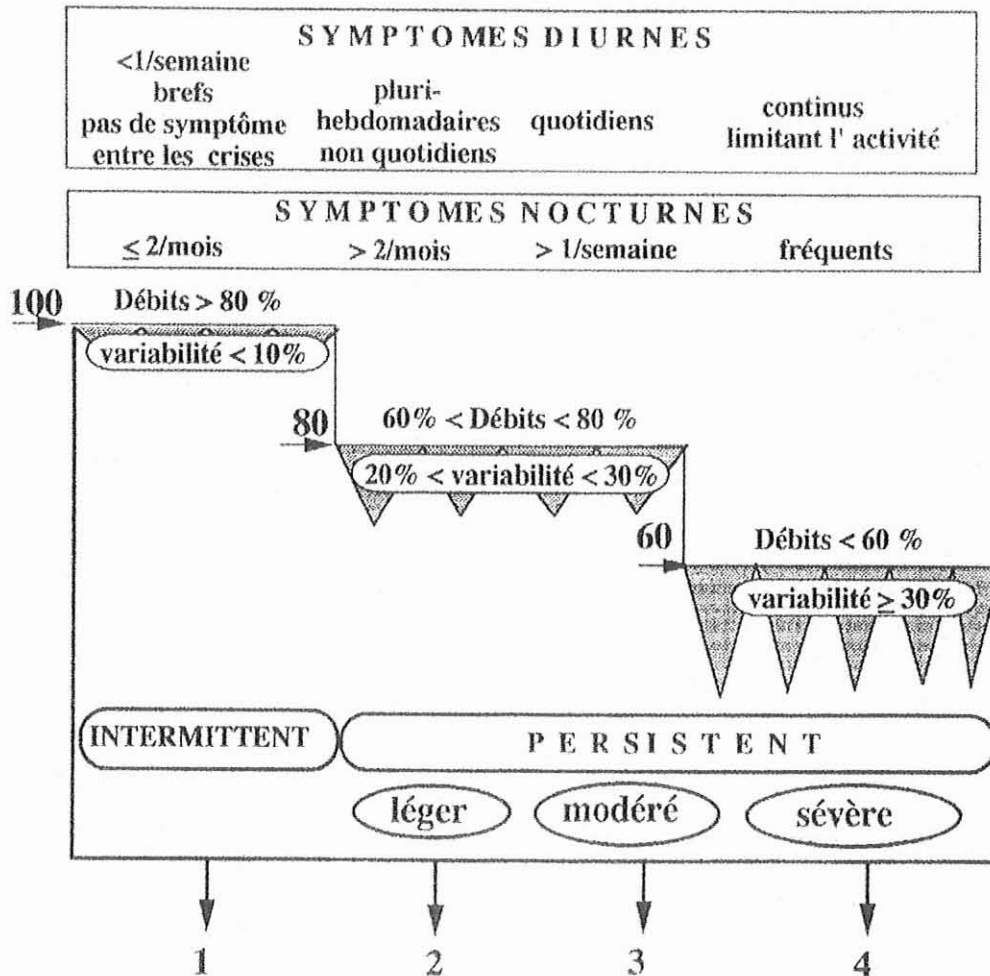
SYMPTOMES DIURNES

<1/semaine brefs pas de symptôme entre les crises

pluri-hebdomadaires non quotidiens

quotidiens

continus limitant l' activité

SYMPTOMES NOCTURNES

$\leq$ 2/mois

> 2/mois

> 1/semaine

fréquents

100

Débits > 80 %

variabilité < 10%

80

60% < Débits < 80 %

20% < variabilité < 30%

60

Débits < 60 %

variabilité $\geq$ 30%

INTERMITTENT

PERSISTENT

léger

modéré

sévère

1

2

3

4